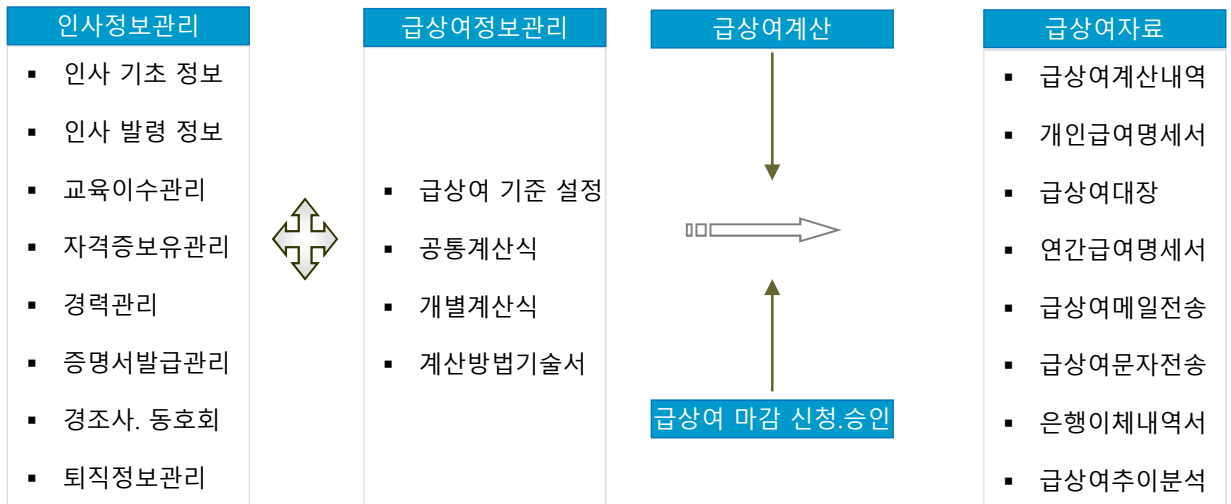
인사정보관리

▪ 인사 기초 정보
▪ 인사 발령 정보
▪ 교육이수관리
▪ 자격증보유관리
▪ 경력관리
▪ 증명서발급관리
▪ 경조사. 동호회
▪ 퇴직정보관리

급상여정보관리

▪ 급상여 기준 설정
▪ 공통계산식
▪ 개별계산식
▪ 계산방법기술서

급상여계산

급상여 마감 신청.승인

급상여자료

▪ 급상여계산내역
▪ 개인급여명세서
▪ 급상여대장
▪ 연간급여명세서
▪ 급상여메일전송
▪ 급상여문자전송
▪ 은행이체내역서
▪ 급상여추이분석